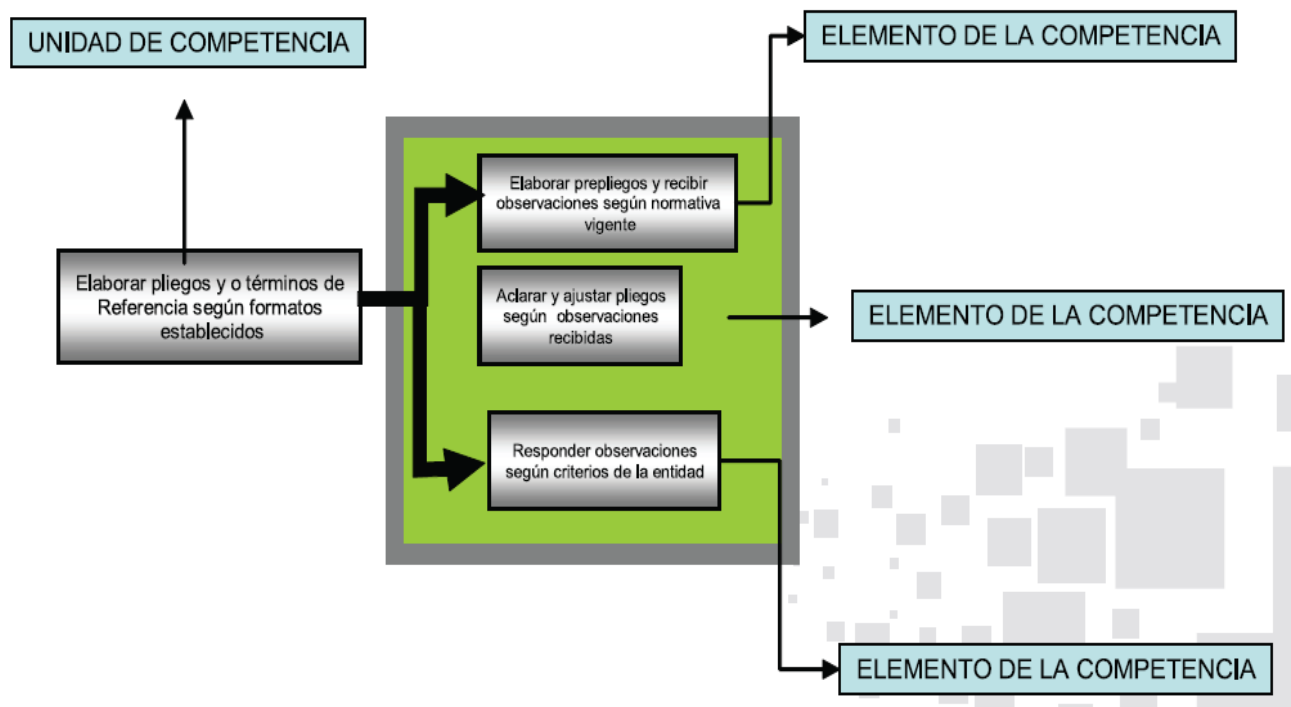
UNIDAD DE COMPETENCIA

ELEMENTO DE LA COMPETENCIA

Elaborar prepliegos y recibir observaciones según normativa vigente

Elaborar pliegos y o términos de Referencia según formatos establecidos

Aclarar y ajustar pliegos según observaciones recibidas

ELEMENTO DE LA COMPETENCIA

Responder observaciones según criterios de la entidad

ELEMENTO DE LA COMPETENCIA